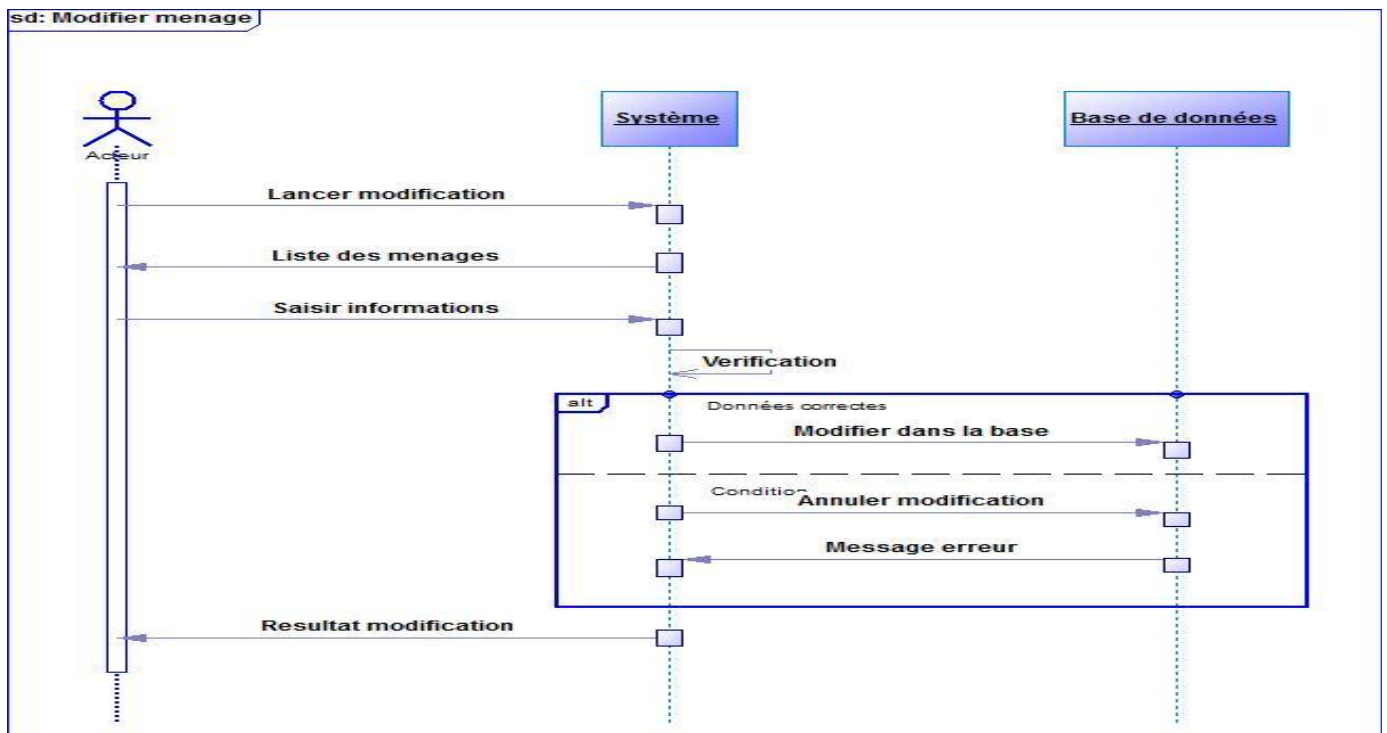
sd: Modifier menage

Acteur

Système

Base de données

Lancer modification

Liste des menages

Saisir informations

Verification

alt

Données correctes

Modifier dans la base

Condition

Annuler modification

Message erreur

Resultat modification